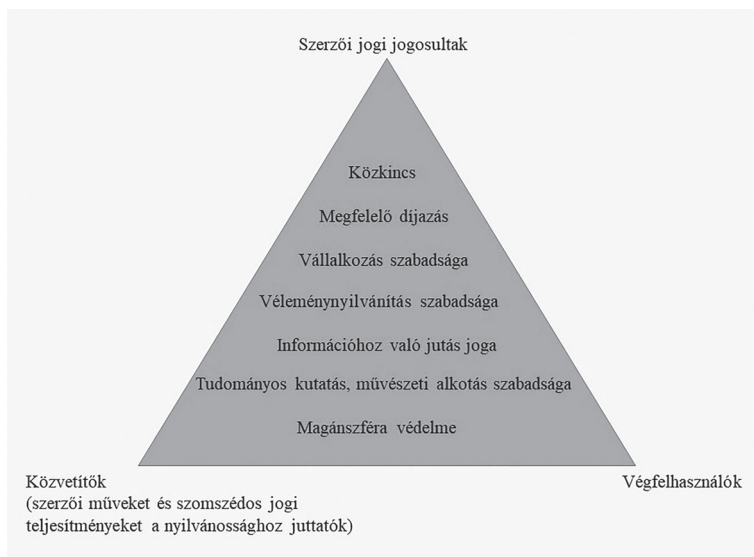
Szerzői jogi jogosultak

Közkincs

Megfelelő díjazás

Vállalkozás szabadsága

Véleménynyilvánítás szabadsága

Információhoz való jutás joga

Tudományos kutatás, művészeti alkotás szabadsága

Magánszféra védelme

Közvetítők
(szerzői műveket és szomszédos jogi teljesítményeket a nyilvánossághoz juttatók)

Végfelhasználók